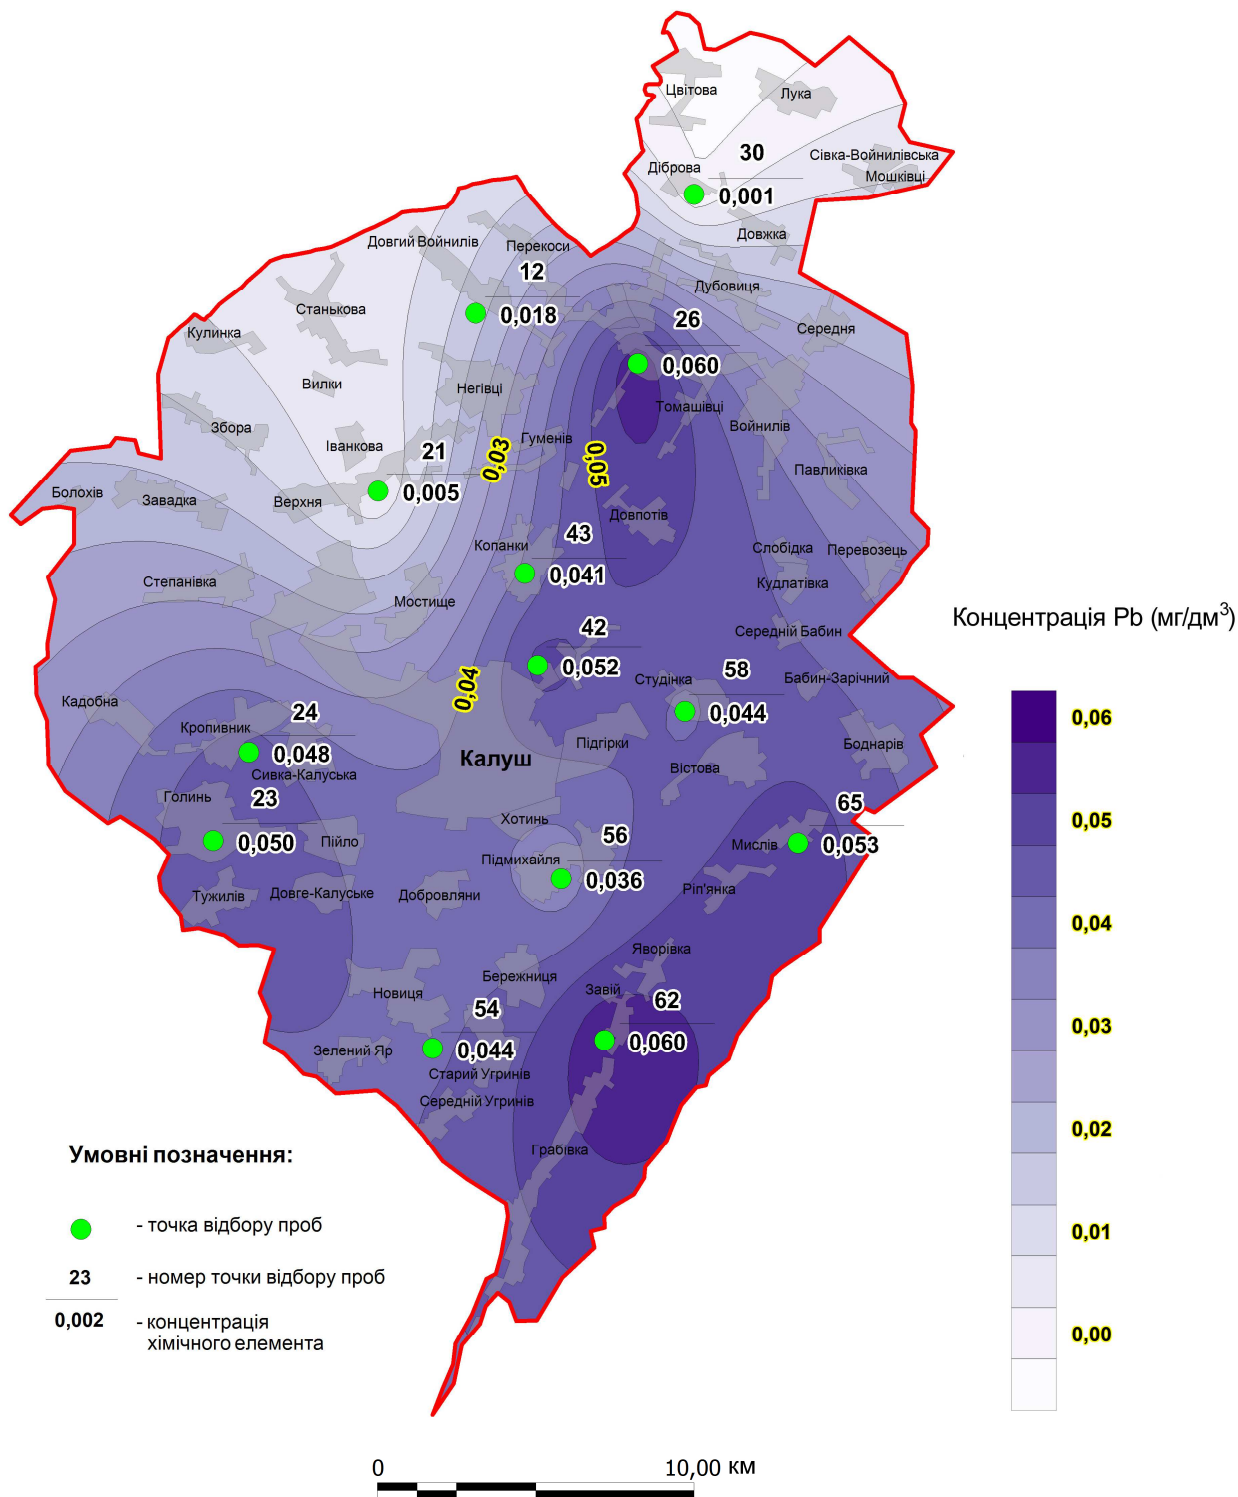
Цвітова
Лука
30
Діброва
Сівка-Войнилівська
Мошківці
0,001
Довжка
Довгий Войнилів
Перекоси
12
Дубовиця
Станькова
0,018
26
Кулинка
Середня
0,060
Вилки
Негівці
Томашівці
Войнилів
Збора
Гуменів
0,03
0,05
Іванкова
21
Павликівка
Болохів
Завадка
Верхня
0,005
Довпотів
Копанки
43
Слобідка
Перевозець
0,041
Кудлатівка
Степанівка
Мостище
42
Середній Бабин
Концентрація Pb (мг/дм$^3$)
0,052
0,04
Студінка
58
Бабин-Зарічний
Кадобна
0,044
24
Кропивник
Підгірки
Боднарів
0,048
Калуш
Сивка-Калуська
Вістова
Голинь
23
65
Хотінь
0,050
Пійло
56
Мислів
0,053
Підмихайля
0,036
Тужилів
Довге-Калуське
Добровляни
Рін'янка
Яворівка
Бережниця
Новиця
Завій
62
54
Зелений Яр
0,044
0,060
Старий Угринів
Середній Угринів
Грабівка

0,06
0,05
0,04
0,03
0,02
0,01
0,00

Умовні позначення:
- точка відбору проб
23 - номер точки відбору проб
0,002 - концентрація хімічного елемента

0
10,00 км